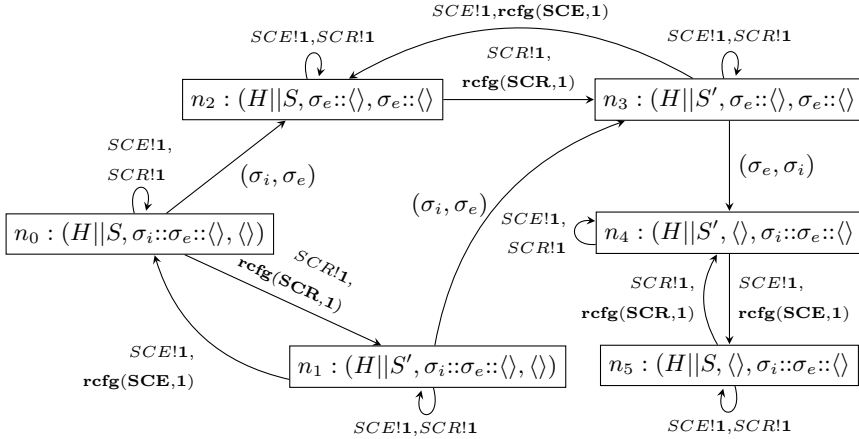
$SCE!\mathbf{1}, \mathbf{rcfg}(\mathbf{SCE}, \mathbf{1})$

$SCE!\mathbf{1}, SCR!\mathbf{1}$

$SCR!\mathbf{1},$

$\mathbf{rcfg}(\mathbf{SCR}, \mathbf{1})$

$SCE!\mathbf{1}, SCR!\mathbf{1}$

$n_2 : (H||S, \sigma_e{::}\langle\rangle, \sigma_e{::}\langle\rangle$

$n_3 : (H||S', \sigma_e{::}\langle\rangle, \sigma_e{::}\langle\rangle$

$SCE!\mathbf{1},$

$SCR!\mathbf{1}$

$(\sigma_i, \sigma_e)$

$(\sigma_e, \sigma_i)$

$(\sigma_i, \sigma_e)$

$SCE!\mathbf{1},$

$SCR!\mathbf{1}$

$n_4 : (H||S', \langle\rangle, \sigma_i{::}\sigma_e{::}\langle\rangle$

$n_0 : (H||S, \sigma_i{::}\sigma_e{::}\langle\rangle, \langle\rangle)$

$SCR!\mathbf{1},$

$\mathbf{rcfg}(\mathbf{SCR}, \mathbf{1})$

$SCR!\mathbf{1},$

$\mathbf{rcfg}(\mathbf{SCR}, \mathbf{1})$

$SCE!\mathbf{1},$

$\mathbf{rcfg}(\mathbf{SCE}, \mathbf{1})$

$SCE!\mathbf{1},$

$\mathbf{rcfg}(\mathbf{SCE}, \mathbf{1})$

$n_1 : (H||S', \sigma_i{::}\sigma_e{::}\langle\rangle, \langle\rangle)$

$n_5 : (H||S, \langle\rangle, \sigma_i{::}\sigma_e{::}\langle\rangle$

$SCE!\mathbf{1}, SCR!\mathbf{1}$

$SCE!\mathbf{1}, SCR!\mathbf{1}$